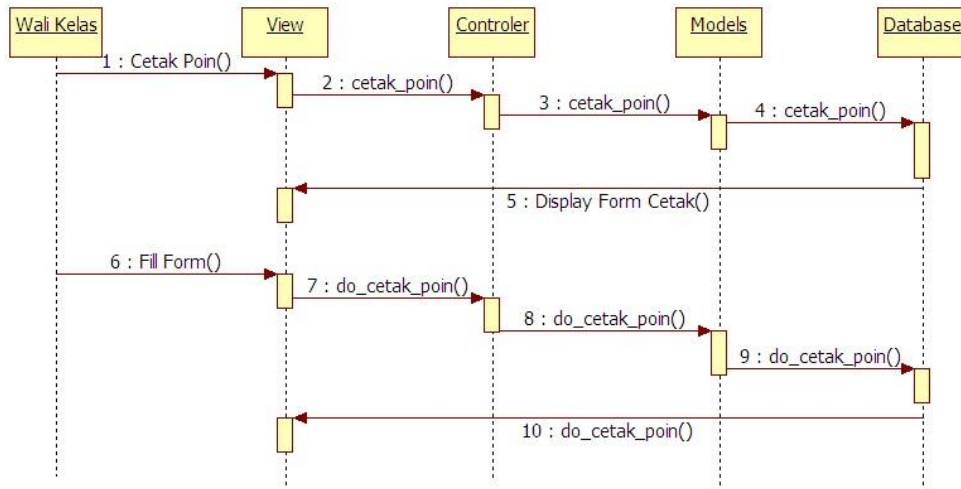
Wali Kelas
View
Controler
Models
Database

1 : Cetak Poin()
2 : cetak_poin()
3 : cetak_poin()
4 : cetak_poin()
5 : Display Form Cetak()
6 : Fill Form()
7 : do_cetak_poin()
8 : do_cetak_poin()
9 : do_cetak_poin()
10 : do_cetak_poin()